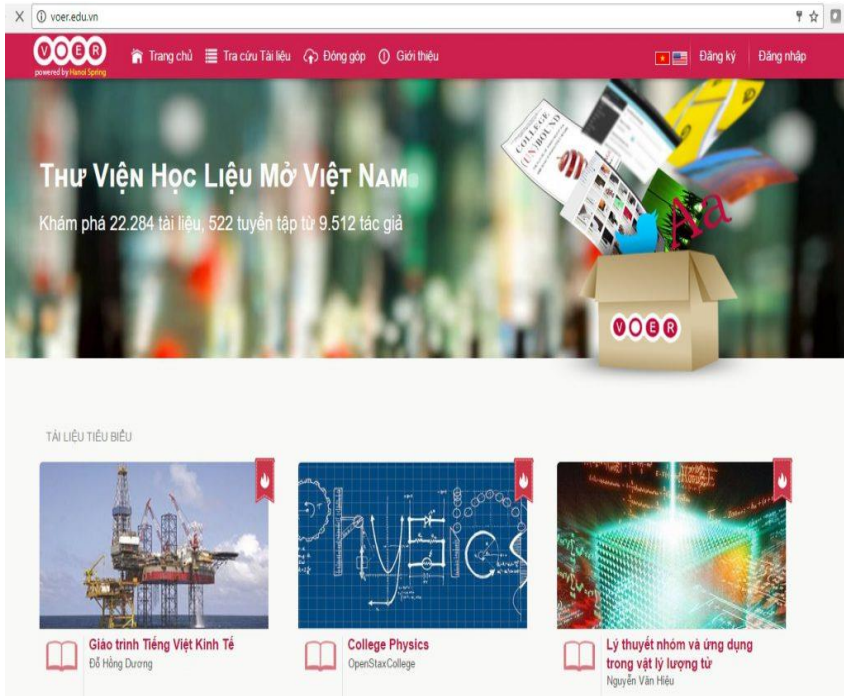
X voer.edu.vn

VOER
powered by Hanoi Spring

Trang chủ Tra cứu Tài liệu Đóng góp Giới thiệu

Đăng ký Đăng nhập

THƯ VIỆN HỌC LIỆU MỞ VIỆT NAM

Khám phá 22.284 tài liệu, 522 tuyển tập từ 9.512 tác giả

COLLEGE UNBOUND

Aa

VOER

TÀI LIỆU TIÊU BIỂU

Physics

Giáo trình Tiếng Việt Kinh Tế
Đỗ Hồng Dương

College Physics
OpenStaxCollege

Lý thuyết nhóm và ứng dụng trong vật lý lượng tử
Nguyễn Văn Hiệu